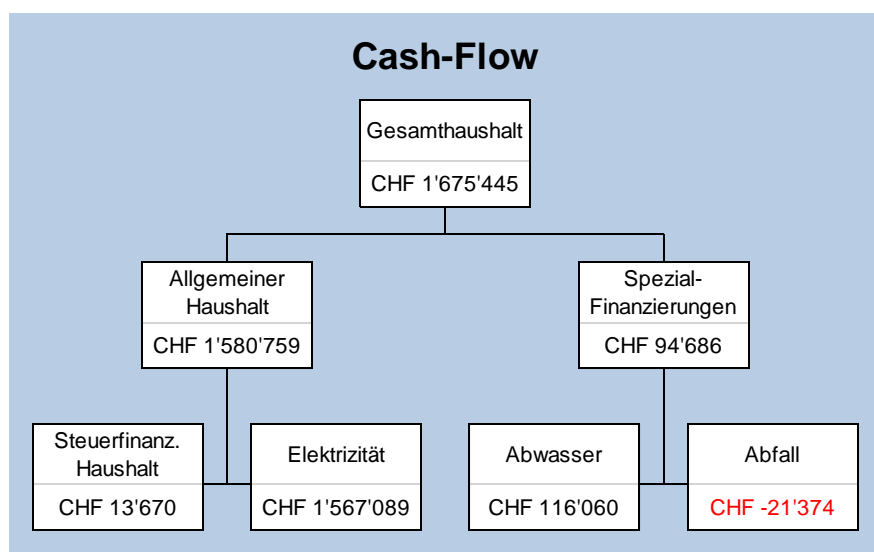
Cash-Flow

Gesamthaushalt

CHF 1'675'445

Allgemeiner Haushalt

CHF 1'580'759

Spezial-Finanzierungen

CHF 94'686

Steuerfinanz. Haushalt

CHF 13'670

Elektrizität

CHF 1'567'089

Abwasser

CHF 116'060

Abfall

CHF -21'374